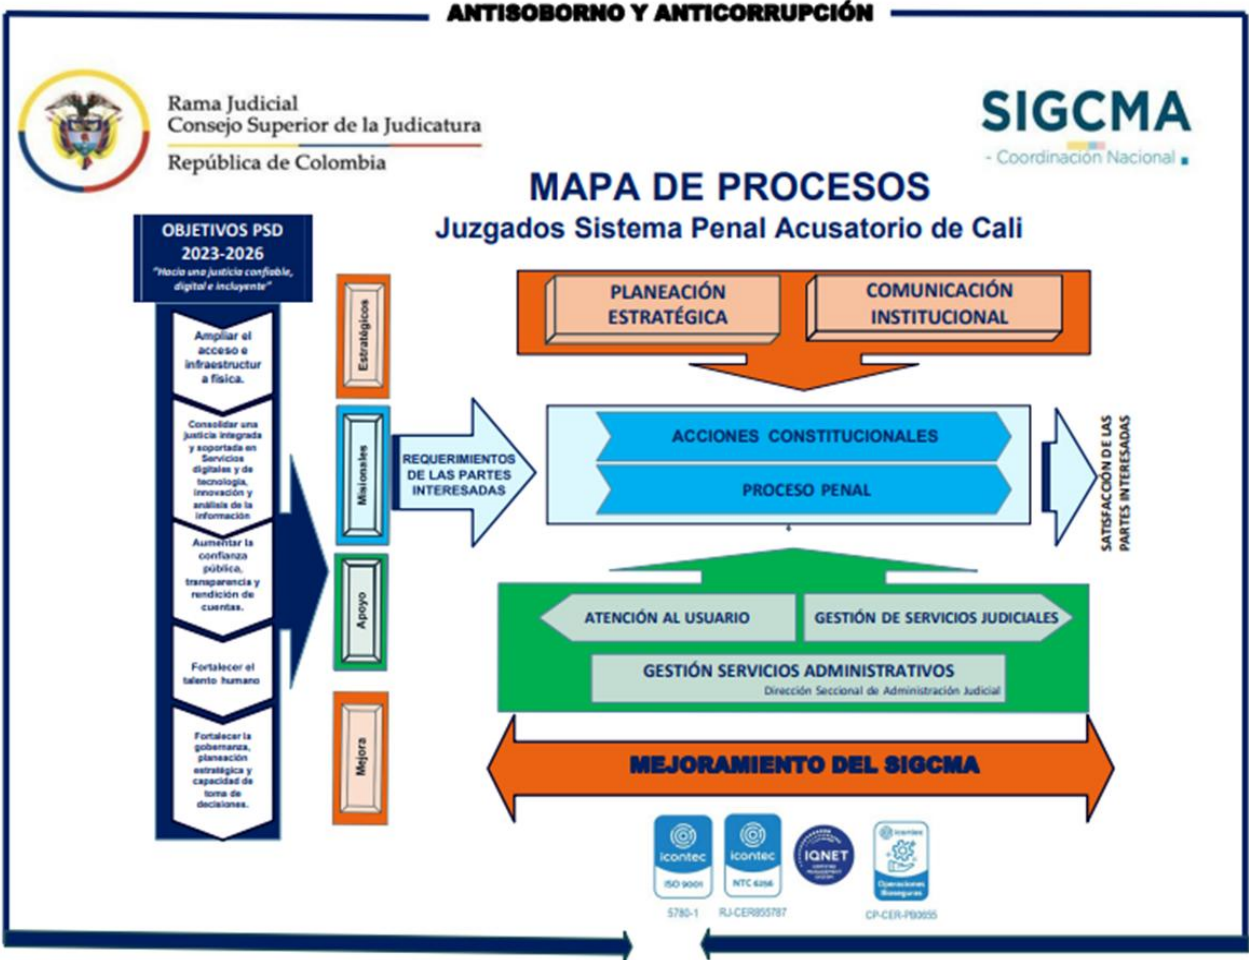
ANTISOBORNO Y ANTICORRUPCIÓN

Rama Judicial
Consejo Superior de la Judicatura
República de Colombia

SIGCMA
- Coordinación Nacional

MAPA DE PROCESOS
Juzgados Sistema Penal Acusatorio de Cali

OBJETIVOS PSD 2023-2026
"Hacia una justicia confiable, digital e incluyente"

Ampliar el acceso e infraestructura física.

Consolidar una justicia integrada y soportada en Servicios digitales y de tecnología, innovación y análisis de la información

Aumentar la confianza pública, transparencia y rendición de cuentas.

Fortalecer el talento humano

Fortalecer la gobernanza, planeación estratégica y capacidad de toma de decisiones.

Estratégicos

Misionales

Apoyo

Mejora

PLANEACIÓN ESTRATÉGICA

COMUNICACIÓN INSTITUCIONAL

REQUERIMIENTOS DE LAS PARTES INTERESADAS

ACCIONES CONSTITUCIONALES

PROCESO PENAL

SATISFACCIÓN DE LAS PARTES INTERESADAS

ATENCIÓN AL USUARIO

GESTIÓN DE SERVICIOS JUDICIALES

GESTIÓN SERVICIOS ADMINISTRATIVOS
Dirección Seccional de Administración Judicial

MEJORAMIENTO DEL SIGCMA

icontec ISO 9001
icontec NTC 6256
IQNET
icontec Operaciones Bioseguras

5780-1
RJ-CER855787
CP-CER-PB0055